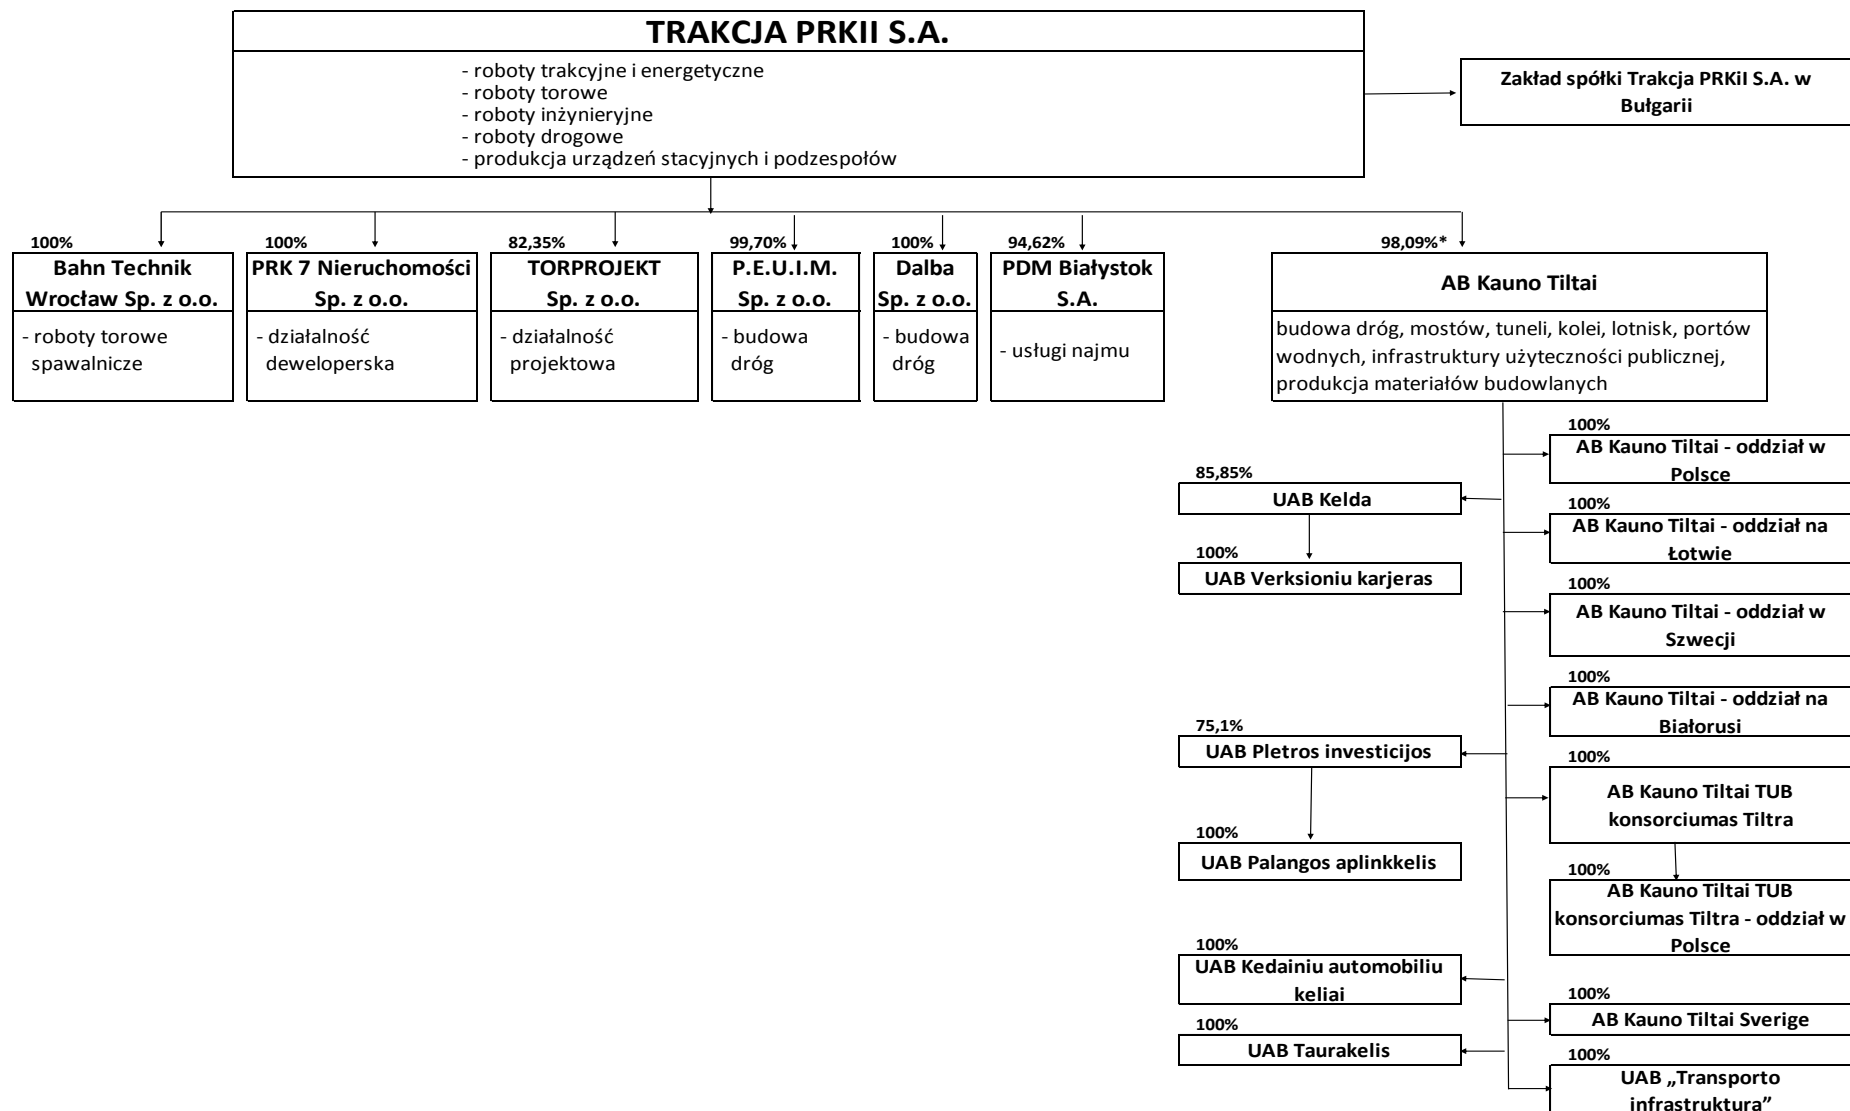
TRAKCJA PRKII S.A.

- roboty trakcyjne i energetyczne
- roboty torowe
- roboty inżynieryjne
- roboty drogowe
- produkcja urządzeń stacyjnych i podzespołów

Zakład spółki Trakcja PRKiI S.A. w Bułgarii

100%
Bahn Technik Wrocław Sp. z o.o.
- roboty torowe spawalnicze

100%
PRK 7 Nieruchomości Sp. z o.o.
- działalność deweloperska

82,35%
TORPROJEKT Sp. z o.o.
- działalność projektowa

99,70%
P.E.U.I.M. Sp. z o.o.
- budowa dróg

100%
Dalba Sp. z o.o.
- budowa dróg

94,62%
PDM Białystok S.A.
- usługi najmu

98,09%*
AB Kauno Tiltai
budowa dróg, mostów, tuneli, kolei, lotnisk, portów wodnych, infrastruktury użyteczności publicznej, produkcja materiałów budowlanych

100%
AB Kauno Tiltai - oddział w Polsce

85,85%
UAB Kelda

100%
UAB Verksioniu karjeras

100%
AB Kauno Tiltai - oddział na Łotwie

100%
AB Kauno Tiltai - oddział w Szwecji

100%
AB Kauno Tiltai - oddział na Białorusi

75,1%
UAB Pletros investicijos

100%
AB Kauno Tiltai TUB konsorciumas Tiltra

100%
UAB Palangos aplinkkelis

100%
AB Kauno Tiltai TUB konsorciumas Tiltra - oddział w Polsce

100%
UAB Kedainiu automobiliu keliai

100%
AB Kauno Tiltai Sverige

100%
UAB Taurakelis

100%
UAB „Transporto infrastruktura"